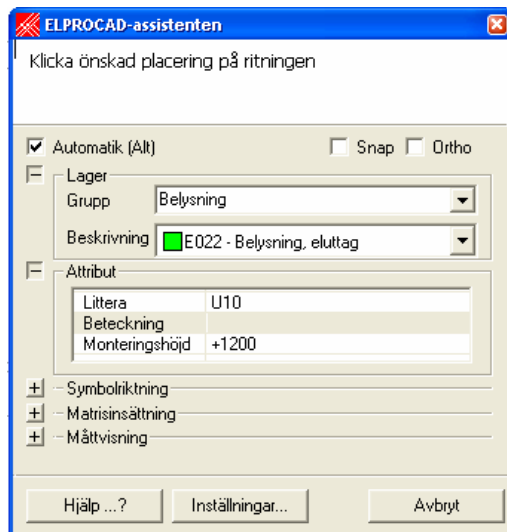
ELPROCAD-assistenten

Klicka önskad placering på ritningen

Automatik (Alt)
Snap
Ortho

Lager
Grupp Belysning
Beskrivning E022 - Belysning, eluttag

Attribut

| | |
|---|---|
| Littera | U10 |
| Beteckning | |
| Monteringshöjd | +1200 |

Symbolriktning
Matrisinsättning
Måttvisning

Hjälp ...?
Inställningar...
Avbryt